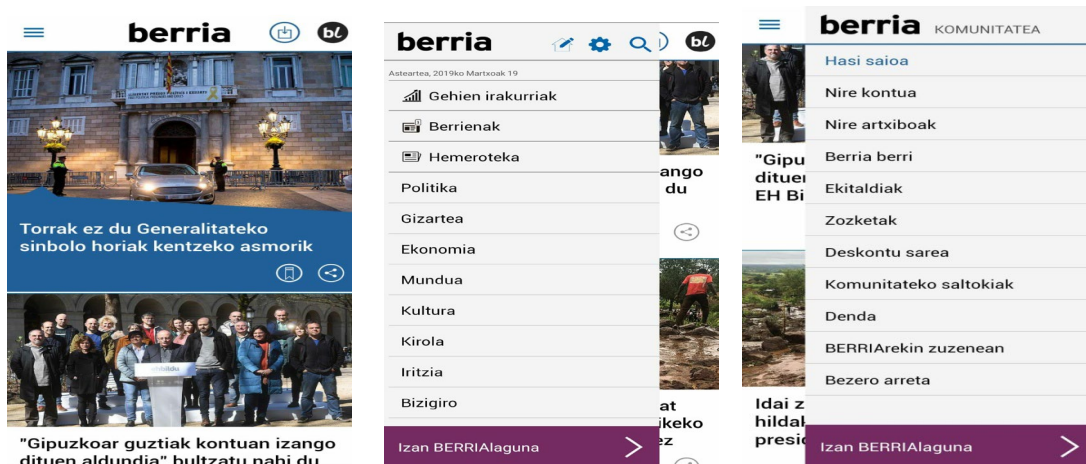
berria

bl

Torrak ez du Generalitateko sinbolo horiak kentzeko asmorik

"Gipuzkoar guztiak kontuan izango dituen aldundia" bultzatu nahi du

berria

bl

Asteartea, 2019ko Martxoak 19

Gehien irakurriak

Berrienak

Hemeroteka

Politika

Gizartea

Ekonomia

Mundua

Kultura

Kirola

Iritzia

Bizigiro

Izan BERRIAlaguna

izango du

at ikeko ez

berria KOMUNITATEA

Hasi saioa

Nire kontua

Nire artxiboak

Berria berri

Ekitaldiak

Zozketak

Deskontu sarea

Komunitateko saltokiak

Denda

BERRIArekin zuzenean

Bezero arreta

Izan BERRIAlaguna

"Gipu dituer EH Bi

Idai z hildal presi